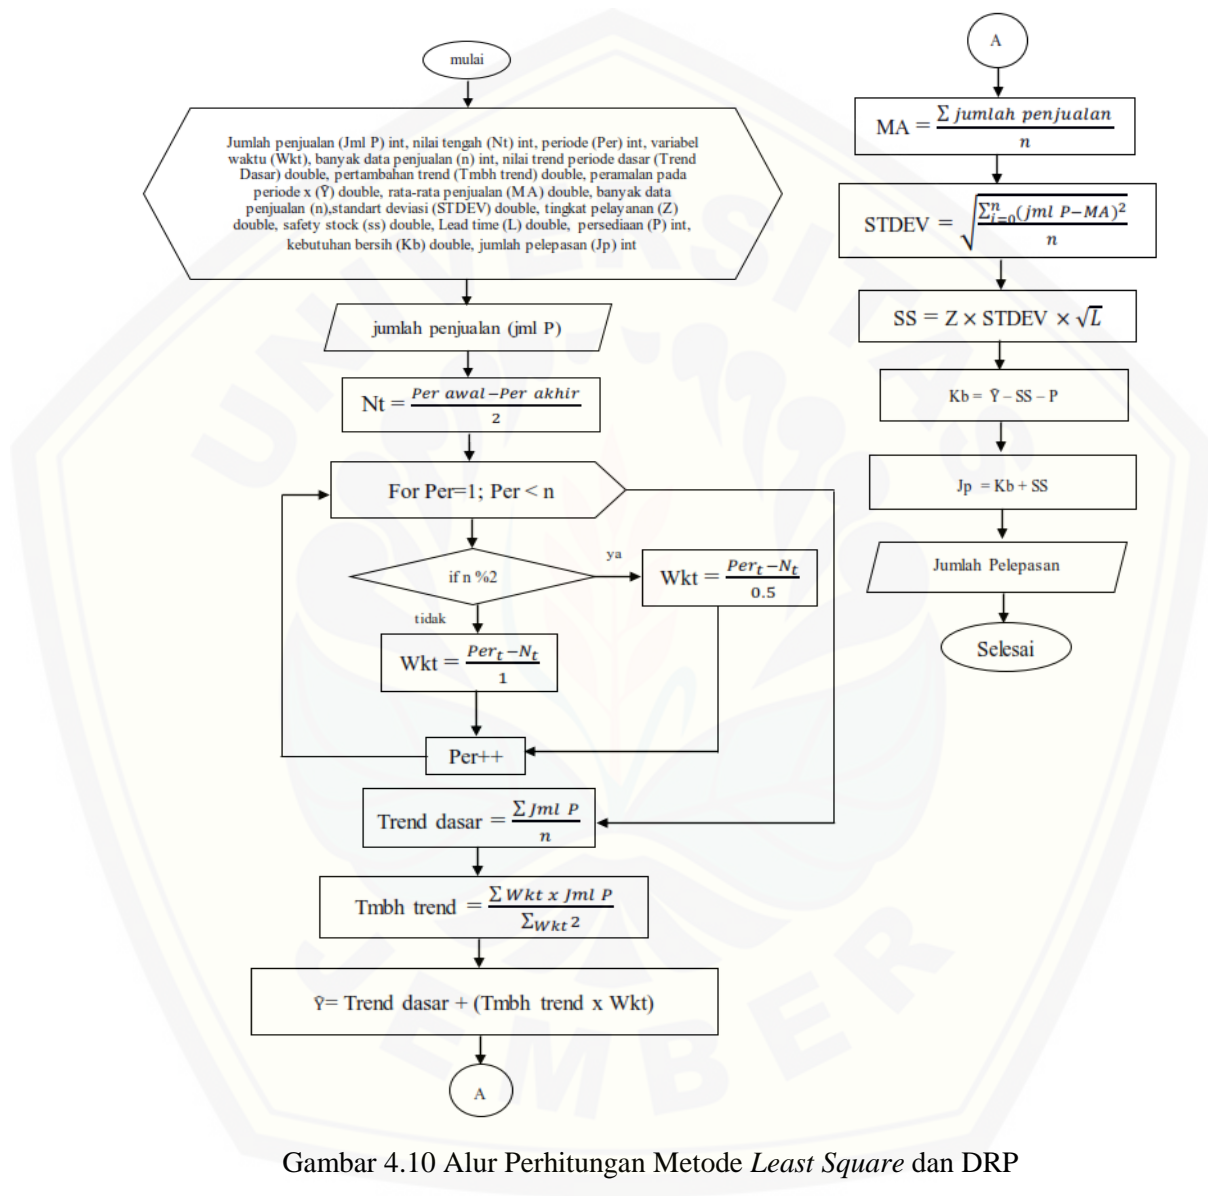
mulai

Jumlah penjualan (Jml P) int, nilai tengah (Nt) int, periode (Per) int, variabel waktu (Wkt), banyak data penjualan (n) int, nilai trend periode dasar (Trend Dasar) double, pertambahan trend (Tmbh trend) double, peramalan pada periode x (Ŷ) double, rata-rata penjualan (MA) double, banyak data penjualan (n),standart deviasi (STDEV) double, tingkat pelayanan (Z) double, safety stock (ss) double, Lead time (L) double, persediaan (P) int, kebutuhan bersih (Kb) double, jumlah pelepasan (Jp) int

jumlah penjualan (jml P)

Nt = $\frac{Per\ awal - Per\ akhir}{2}$

For Per=1; Per < n

if n %2

ya

Wkt = $\frac{Per_t - N_t}{0.5}$

tidak

Wkt = $\frac{Per_t - N_t}{1}$

Per++

Trend dasar = $\frac{\sum Jml\ P}{n}$

Tmbh trend = $\frac{\sum Wkt\ x\ Jml\ P}{\sum_{Wkt} 2}$

Ŷ= Trend dasar + (Tmbh trend x Wkt)

A

A

MA = $\frac{\sum jumlah\ penjualan}{n}$

STDEV = $\sqrt{\frac{\sum_{i=0}^{n}(jml\ P - MA)^2}{n}}$

SS = Z × STDEV × $\sqrt{L}$

Kb = Ŷ – SS – P

Jp = Kb + SS

Jumlah Pelepasan

Selesai

Gambar 4.10 Alur Perhitungan Metode Least Square dan DRP